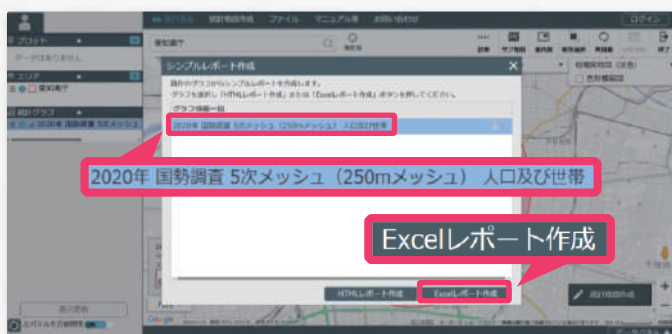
地図を見る　統計地図作成　ファイル　マニュアル等　お問い合わせ　ログイン

プロット
データはありません
エリア
愛知県庁
統計グラフ
2020年 国勢調査 5次メッシュ

愛知県庁　現在地

シンプルレポート作成
既存のグラフからシンプルレポートを作成します。
・グラフを選択し「HTMLレポート作成」または「Excelレポート作成」ボタンを押してください。
グラフ情報一覧
2020年 国勢調査 5次メッシュ（250mメッシュ）人口及び世帯

2020年 国勢調査 5次メッシュ（250mメッシュ） 人口及び世帯

Excelレポート作成

HTMLレポート作成　Excelレポート作成

表示調整
ルパネル自動開閉